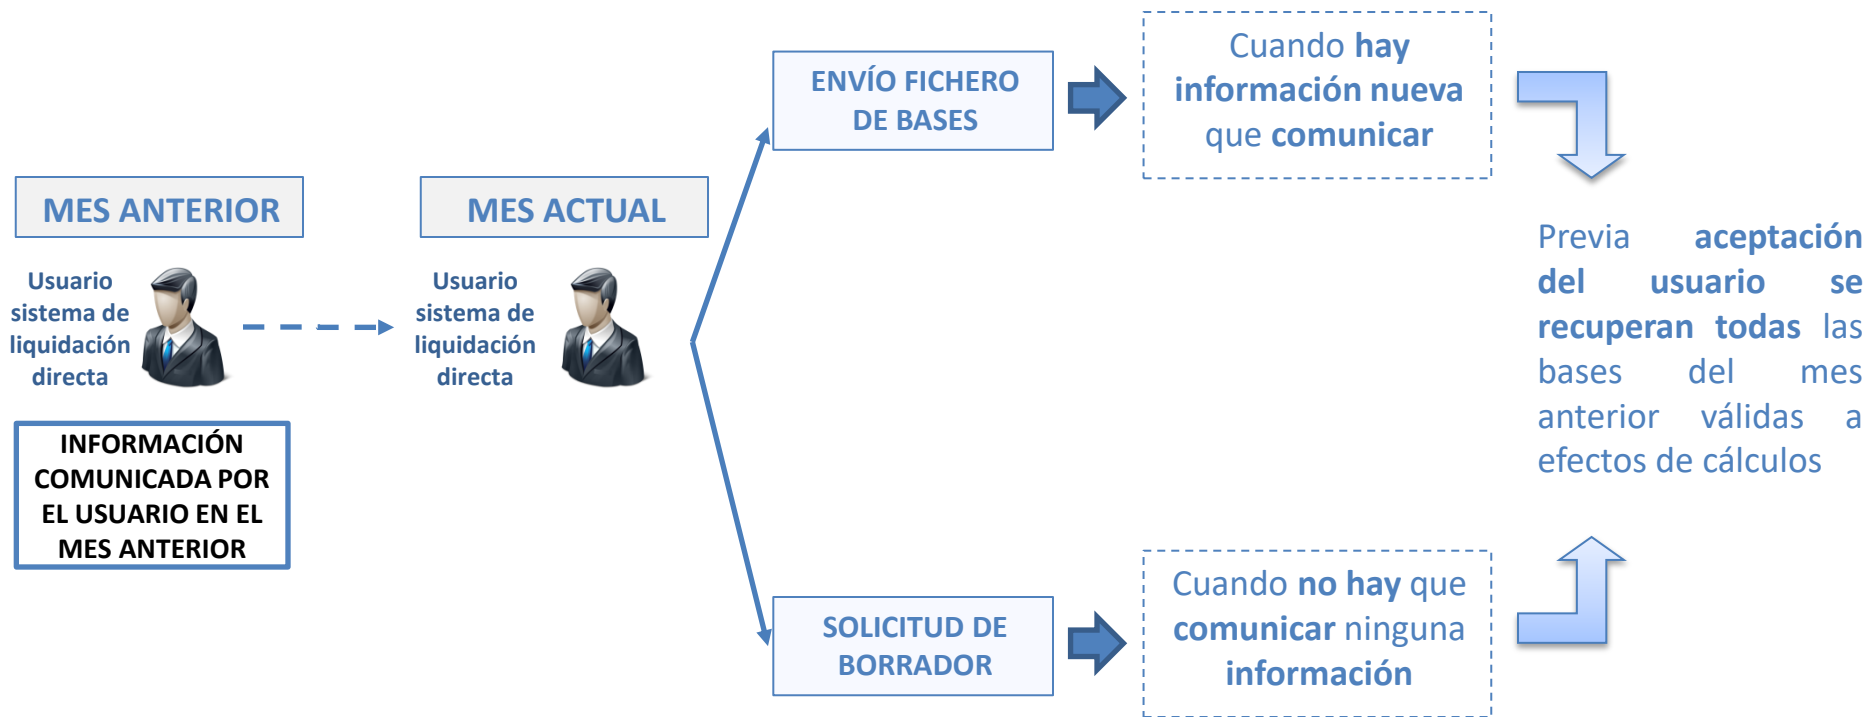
MES ANTERIOR

Usuario sistema de liquidación directa

INFORMACIÓN COMUNICADA POR EL USUARIO EN EL MES ANTERIOR

MES ACTUAL

Usuario sistema de liquidación directa

ENVÍO FICHERO DE BASES

Cuando hay información nueva que comunicar

SOLICITUD DE BORRADOR

Cuando no hay que comunicar ninguna información

Previa aceptación del usuario se recuperan todas las bases del mes anterior válidas a efectos de cálculos